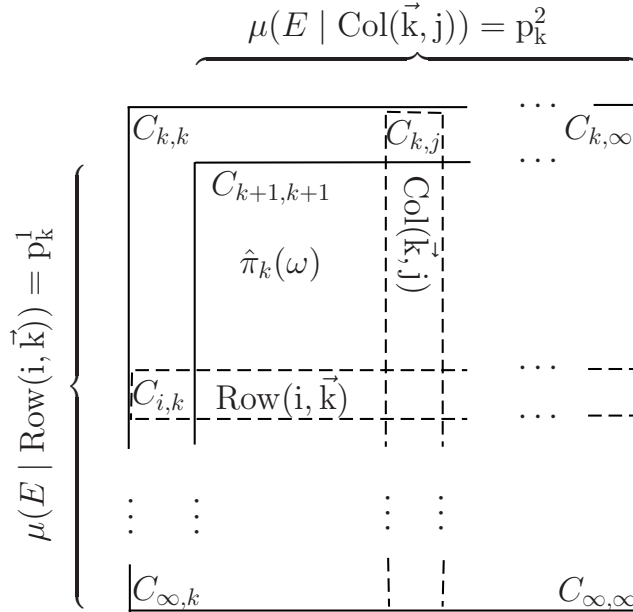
$\mu(E \mid \mathrm{Col}(\vec{\mathrm{k}}, \mathrm{j})) = \mathrm{p}_{\mathrm{k}}^2$

$\cdots$

$C_{k,k}$

$C_{k,j}$

$C_{k,\infty}$

$\cdots$

$C_{k+1,k+1}$

$\mathrm{Col}(\vec{\mathrm{k}}, \mathrm{j})$

$\hat{\pi}_k(\omega)$

$\mu(E \mid \mathrm{Row}(\mathrm{i}, \vec{\mathrm{k}})) = \mathrm{p}_{\mathrm{k}}^1$

$\cdots$

$C_{i,k}$

$\mathrm{Row}(\mathrm{i}, \vec{\mathrm{k}})$

$\cdots$

$\vdots$ $\vdots$ $\vdots$ $\vdots$

$C_{\infty,k}$

$C_{\infty,\infty}$